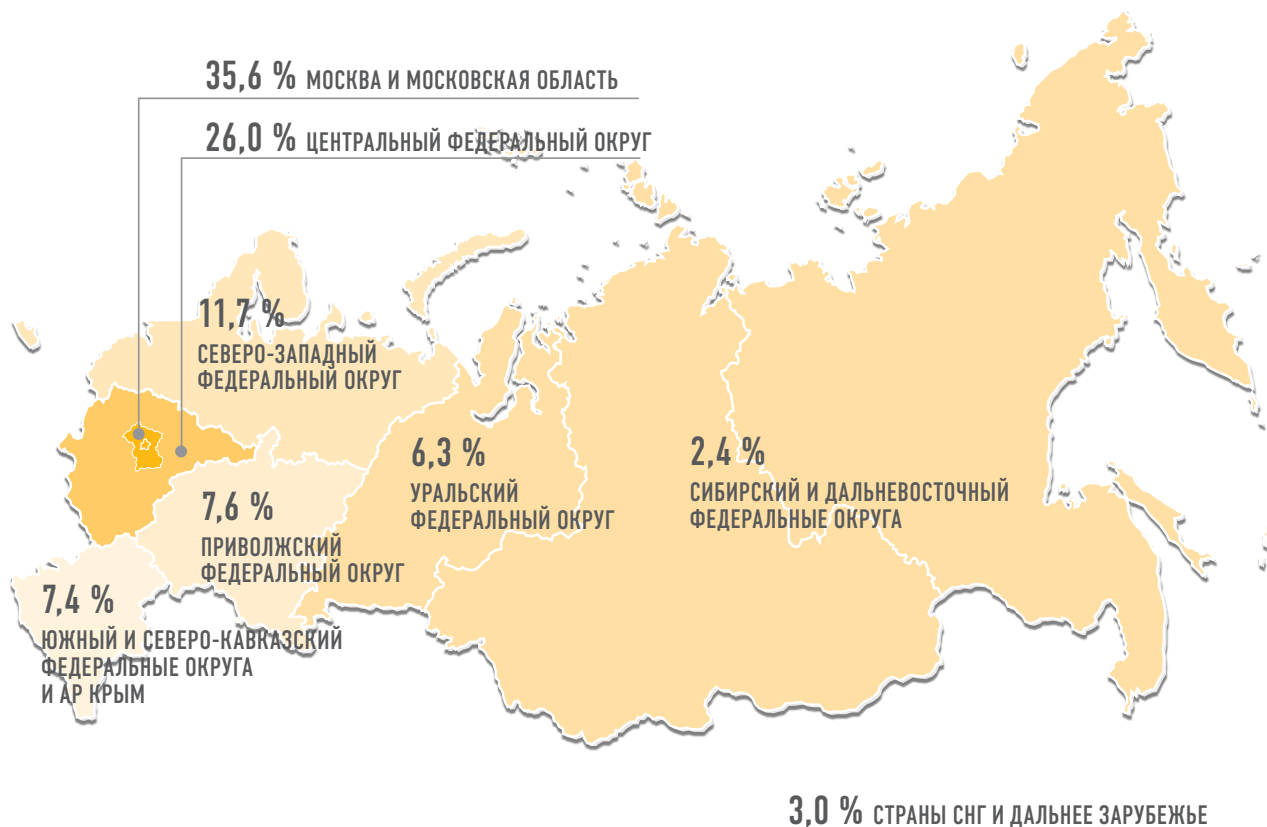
35,6 % МОСКВА И МОСКОВСКАЯ ОБЛАСТЬ

26,0 % ЦЕНТРАЛЬНЫЙ ФЕДЕРАЛЬНЫЙ ОКРУГ

11,7 %
СЕВЕРО-ЗАПАДНЫЙ ФЕДЕРАЛЬНЫЙ ОКРУГ

6,3 %
УРАЛЬСКИЙ ФЕДЕРАЛЬНЫЙ ОКРУГ

2,4 %
СИБИРСКИЙ И ДАЛЬНЕВОСТОЧНЫЙ ФЕДЕРАЛЬНЫЕ ОКРУГА

7,6 %
ПРИВОЛЖСКИЙ ФЕДЕРАЛЬНЫЙ ОКРУГ

7,4 %
ЮЖНЫЙ И СЕВЕРО-КАВКАЗСКИЙ ФЕДЕРАЛЬНЫЕ ОКРУГА И АР КРЫМ

3,0 % СТРАНЫ СНГ И ДАЛЬНЕЕ ЗАРУБЕЖЬЕ